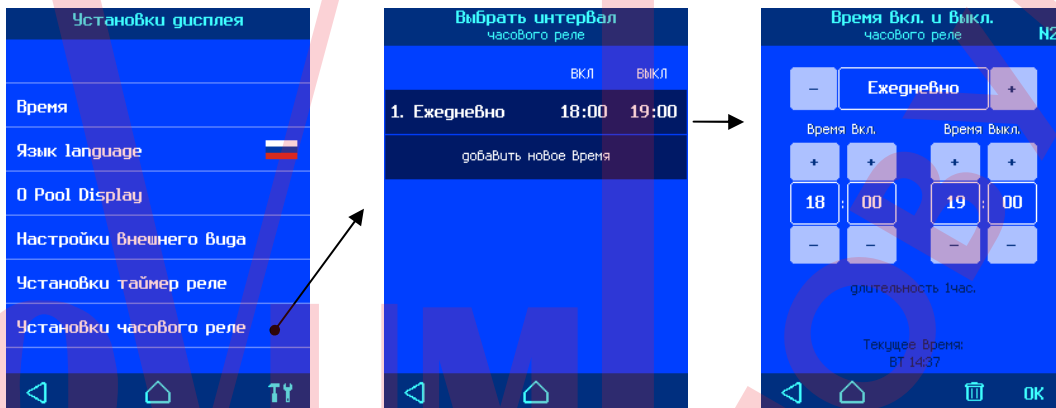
Установки дисплея

Время

Язык language

O Pool Display

Настройки внешнего вида

Установки таймер реле

Установки часового реле

Выбрать интервал
часового реле

ВКЛ ВЫКЛ

1. Ежедневно 18:00 19:00

добавить новое Время

Время Вкл. и Выкл.
часового реле
N2

–
Ежедневно
+

Время Вкл.
Время Выкл.

+ +
18 : 00
– –

+ +
19 : 00
– –

длительность 1час.

Текущее Время:
ВТ 14:37

OK